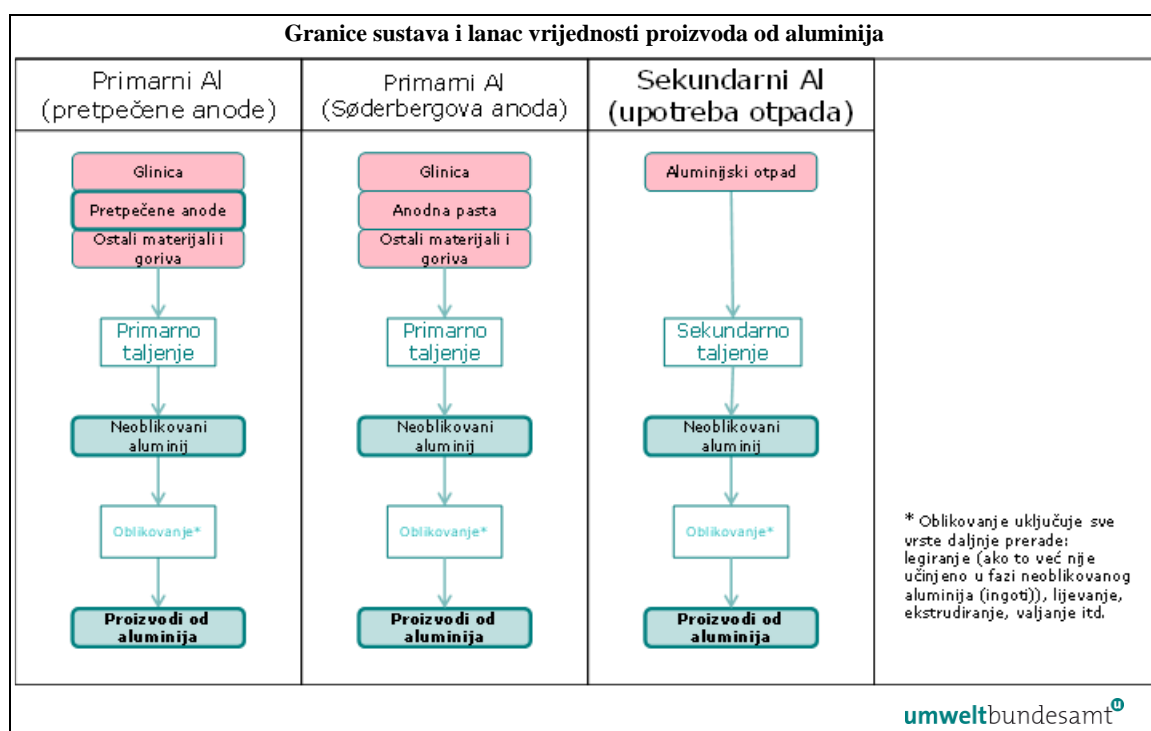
Granice sustava i lanac vrijednosti proizvoda od aluminija

Primarni Al (pretpečene anode)

Glinica

Pretpečene anode

Ostali materijali i goriva

Primarno taljenje

Neoblikovani aluminij

Oblikovanje*

Proizvodi od aluminija

Primarni Al (Søderbergova anoda)

Glinica

Anodna pasta

Ostali materijali i goriva

Primarno taljenje

Neoblikovani aluminij

Oblikovanje*

Proizvodi od aluminija

Sekundarni Al (upotreba otpada)

Aluminijski otpad

Sekundarno taljenje

Neoblikovani aluminij

Oblikovanje*

Proizvodi od aluminija

* Oblikovanje uključuje sve vrste daljnje prerade: legiranje (ako to već nije učinjeno u fazi neoblikovanog aluminija (ingoti)), lijevanje, ekstrudiranje, valjanje itd.

umweltbundesamt